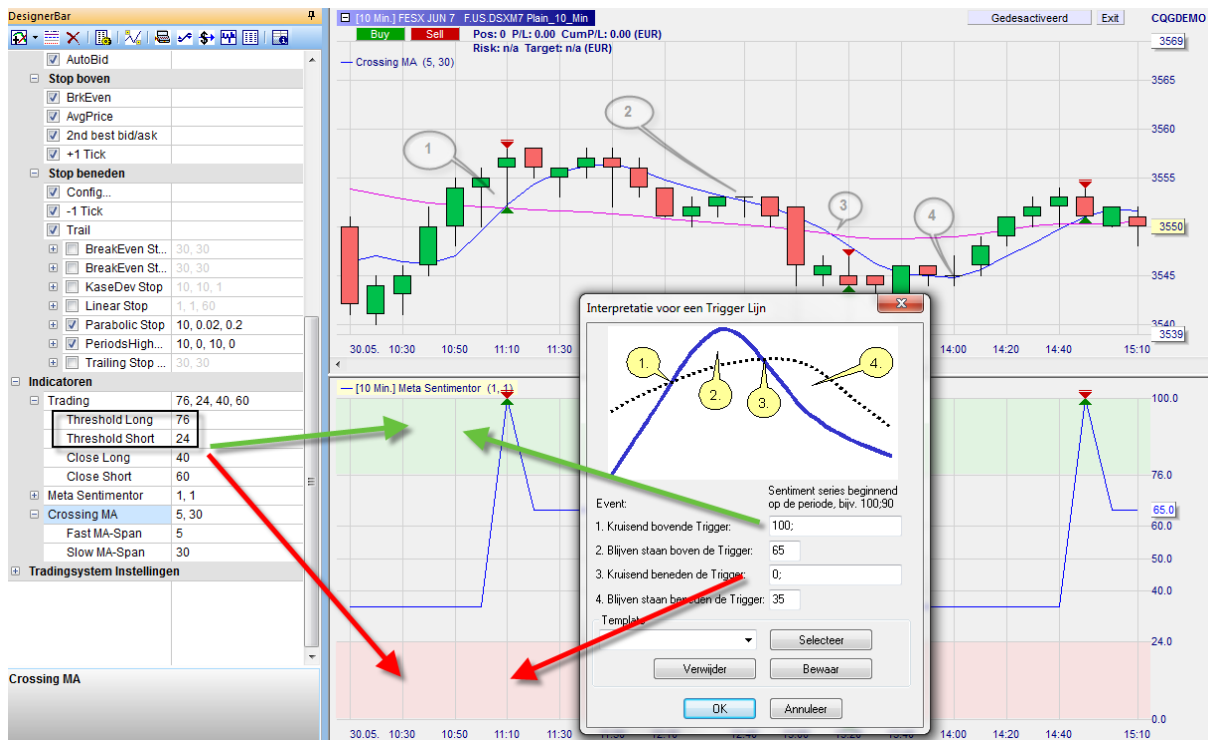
DesignerBar

AutoBid
Stop boven
BrkEven
AvgPrice
2nd best bid/ask
+1 Tick
Stop beneden
Config...
-1 Tick
Trail
BreakEven St... 30, 30
BreakEven St... 30, 30
KaseDev Stop 10, 10, 1
Linear Stop 1, 1, 60
Parabolic Stop 10, 0.02, 0.2
PeriodsHigh... 10, 0, 10, 0
Trailing Stop ...
Indicatoren
Trading 76, 24, 40, 60
Threshold Long 76
Threshold Short 24
Close Long 40
Close Short 60
Meta Sentimentor 1, 1
Crossing MA 5, 30
Fast MA-Span 5
Slow MA-Span 30
Tradingsystem Instellingen

Crossing MA

[10 Min.] FESX JUN 7 F.US.DSXM7 Plain_10_Min
Buy Sell
Pos: 0 P/L: 0.00 CumP/L: 0.00 (EUR)
Risk: n/a Target: n/a (EUR)
Gedesactiveerd Exit CQGDEMO
Crossing MA (5, 30)
3569 3565 3560 3555 3550 3545 3540 3539
1 2 3 4
30.05. 10:30 10:50 11:10 11:30 14:00 14:20 14:40 15:10

[10 Min.] Meta Sentimentor (1, 1)
100.0 76.0 65.0 60.0 50.0 40.0 24.0 0.0
30.05. 10:30 10:50 11:10 11:30 12:40 14:00 14:20 14:40 15:10

Interpretatie voor een Trigger Lijn
1. 2. 3. 4.
Event:
Sentiment series beginnend op de periode, bijv. 100;90
1. Kruisend bovende Trigger: 100;
2. Blijven staan boven de Trigger: 65
3. Kruisend beneden de Trigger: 0;
4. Blijven staan beneden de Trigger: 35
Template
Selecteer
Verwijder
Bewaar
OK
Annuleer